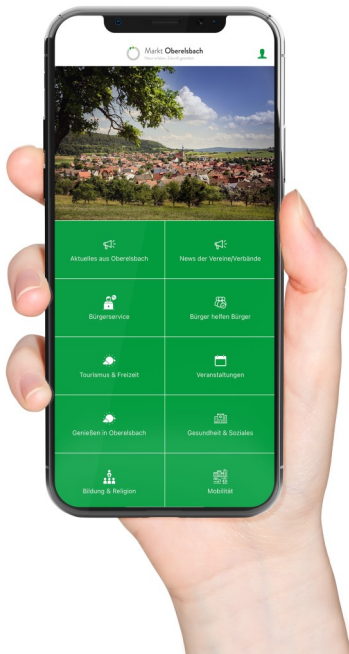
Markt Oberelsbach
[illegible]

Aktuelles aus Oberelsbach

News der Vereine/Verbände

Bürgerservice

Bürger helfen Bürger

Tourismus & Freizeit

Veranstaltungen

Genießen in Oberelsbach

Gesundheit & Soziales

Bildung & Religion

Mobilität